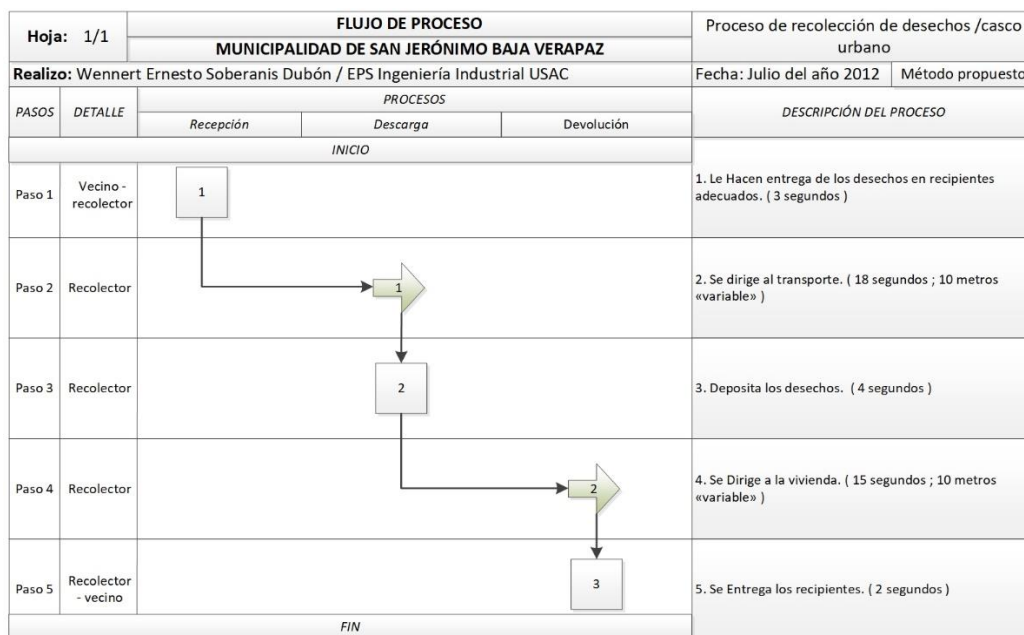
| Hoja: 1/1 | | FLUJO DE PROCESO | | | Proceso de recolección de desechos /casco urbano | |
|---|---|---|---|---|---|---|
| | | MUNICIPALIDAD DE SAN JERÓNIMO BAJA VERAPAZ | | | | |
| Realizo: Wennert Ernesto Soberanis Dubón / EPS Ingeniería Industrial USAC | | | | | Fecha: Julio del año 2012 | Método propuesto |
| PASOS | DETALLE | PROCESOS | | | DESCRIPCIÓN DEL PROCESO | |
| | | Recepción | Descarga | Devolución | | |
| INICIO | | | | | | |
| Paso 1 | Vecino - recolector | 1 | | | 1. Le Hacen entrega de los desechos en recipientes adecuados. ( 3 segundos ) | |
| Paso 2 | Recolector | | 1 | | 2. Se dirige al transporte. ( 18 segundos ; 10 metros «variable» ) | |
| Paso 3 | Recolector | | 2 | | 3. Deposita los desechos. ( 4 segundos ) | |
| Paso 4 | Recolector | | | 2 | 4. Se Dirige a la vivienda. ( 15 segundos ; 10 metros «variable» ) | |
| Paso 5 | Recolector - vecino | | | 3 | 5. Se Entrega los recipientes. ( 2 segundos ) | |
| FIN | | | | | | |